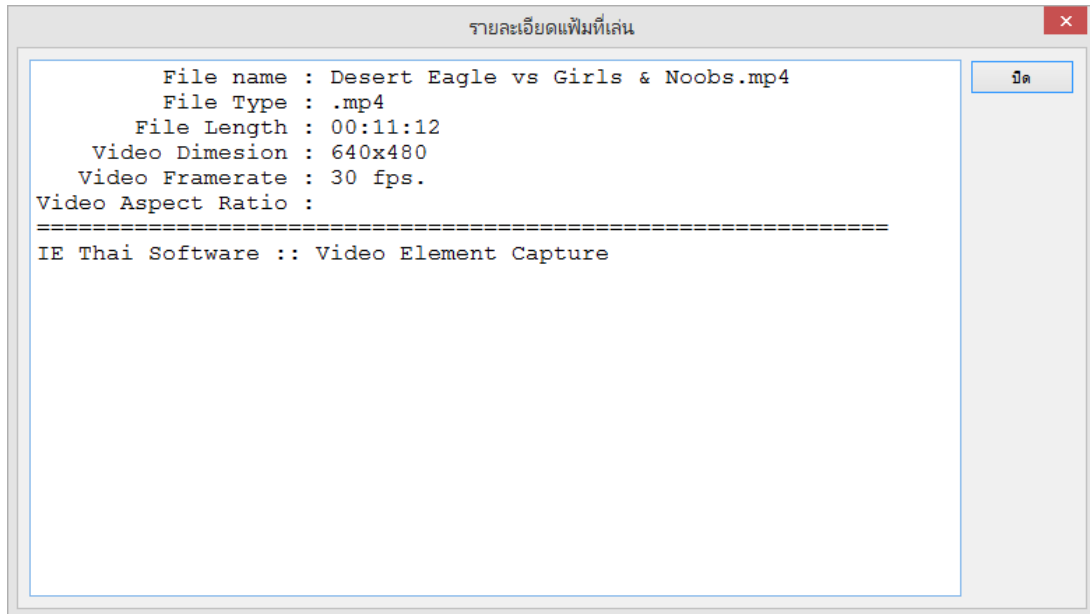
รายละเอียดแฟ้มที่เล่น

File name : Desert Eagle vs Girls & Noobs.mp4
File Type : .mp4
File Length : 00:11:12
Video Dimesion : 640x480
Video Framerate : 30 fps.
Video Aspect Ratio :
=============================================================
IE Thai Software :: Video Element Capture

ปิด